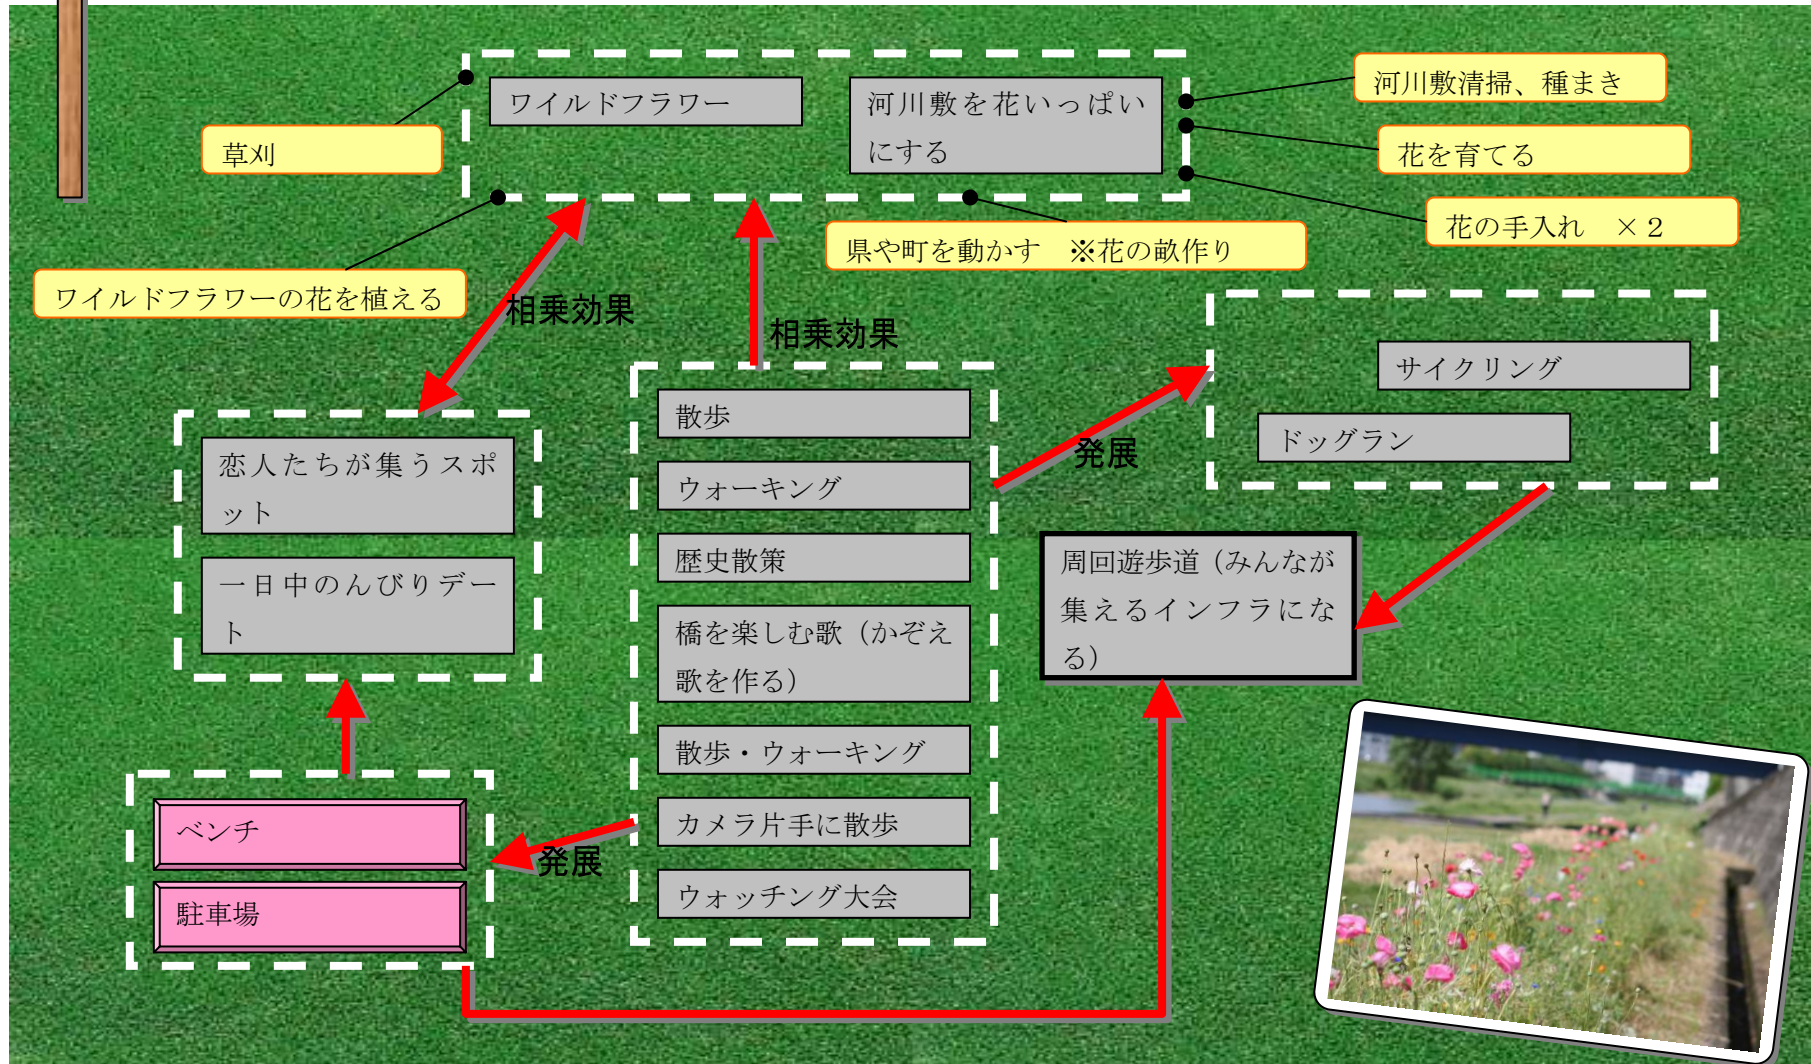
ワイルドフラワー

河川敷を花いっぱいにする

草刈

河川敷清掃、種まき

花を育てる

花の手入れ　×２

県や町を動かす　※花の敵作り

ワイルドフラワーの花を植える

相乗効果

相乗効果

サイクリング

ドッグラン

散歩

ウォーキング

歴史散策

橋を楽しむ歌（かぞえ歌を作る）

散歩・ウォーキング

カメラ片手に散歩

ウォッチング大会

発展

恋人たちが集うスポット

一日中のんびりデート

周回遊歩道（みんなが集えるインフラになる）

ベンチ

駐車場

発展